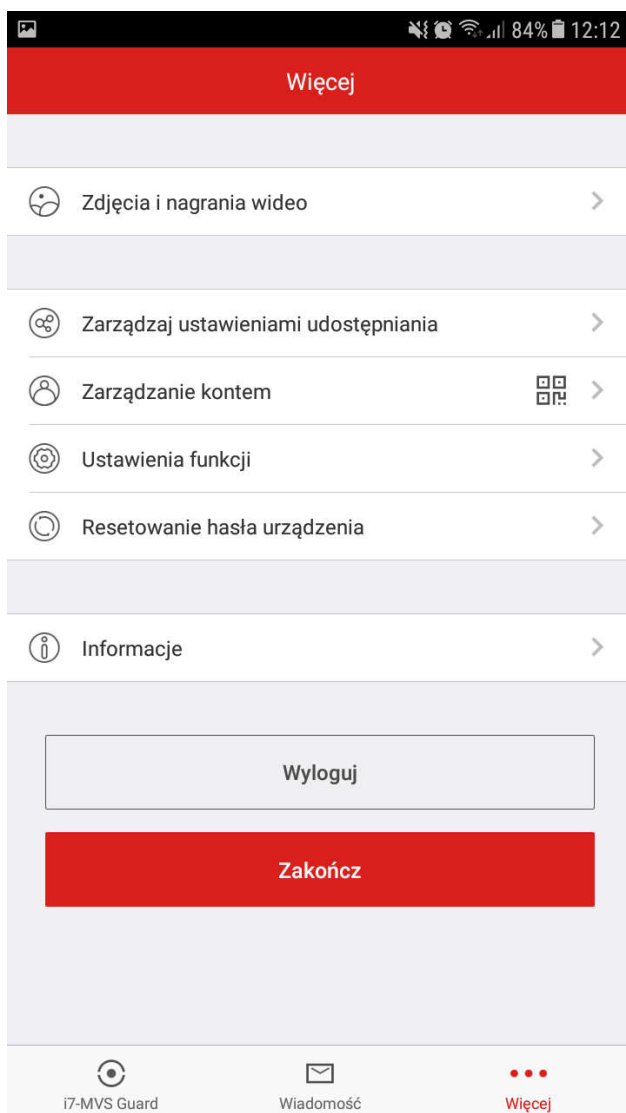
84% 12:12

Więcej

Zdjęcia i nagrania wideo

Zarządzaj ustawieniami udostępniania

Zarządzanie kontem

Ustawienia funkcji

Resetowanie hasła urządzenia

Informacje

Wyloguj

Zakończ

i7-MVS Guard
Wiadomość
Więcej